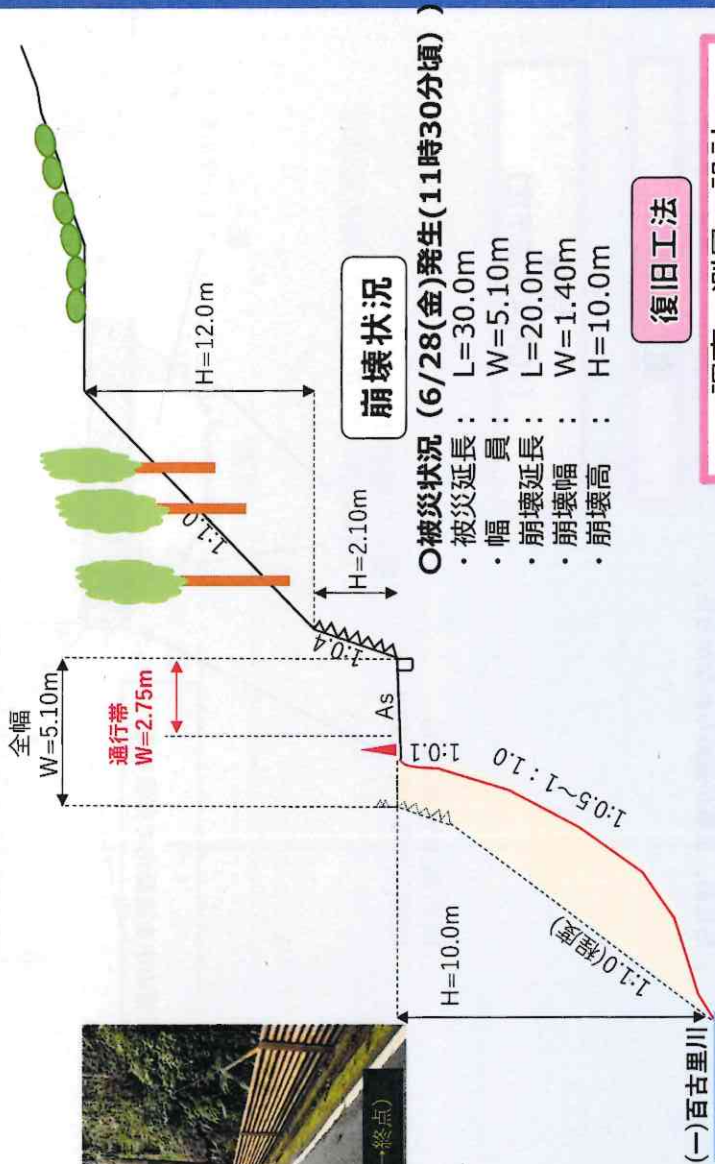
崩壊状況

○被災状況（6/28(金)発生(11時30分頃)）
・被災延長 ： L=30.0m
・幅　　員 ： W=5.10m
・崩壊延長 ： L=20.0m
・崩壊幅 ： W=1.40m
・崩壊高 ： H=10.0m

復旧工法

H=12.0m
1:1.0
H=2.10m
1:0.4
全幅 W=5.10m
通行帯 W=2.75m
As
1:0.1
1:0.5~1:1.0
1:1.0(推定)
H=10.0m
(一)百古里川
終点